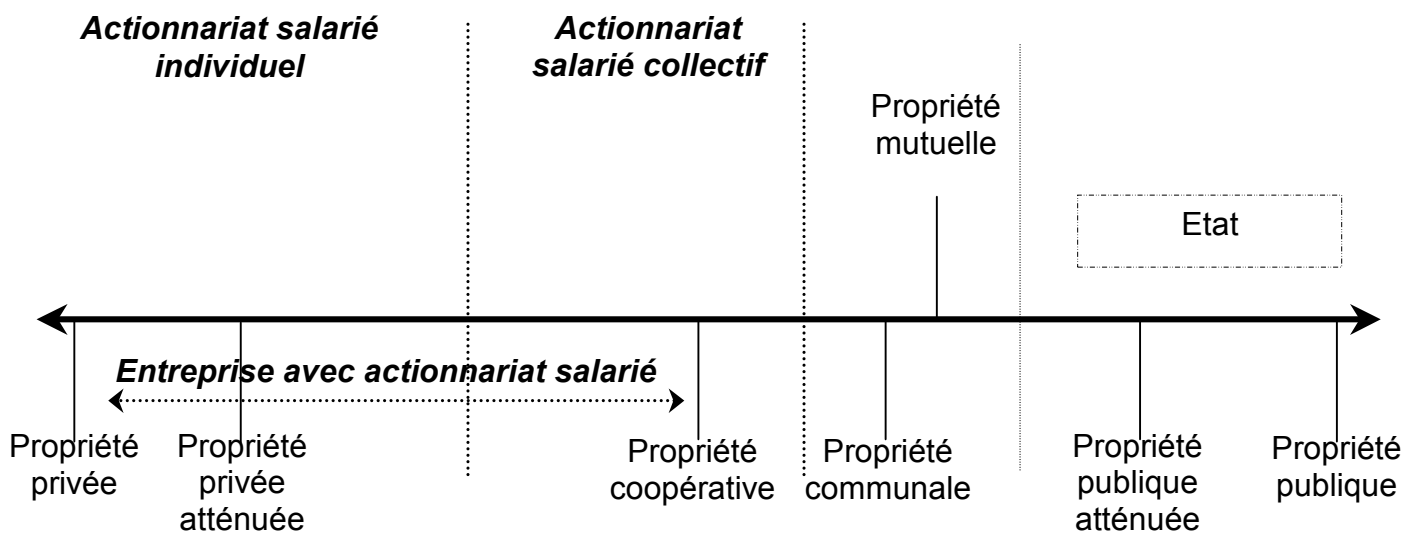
Actionnariat salarié individuel

Actionnariat salarié collectif

Propriété mutuelle

Etat

Entreprise avec actionnariat salarié

Propriété privée

Propriété privée atténuée

Propriété coopérative

Propriété communale

Propriété publique atténuée

Propriété publique